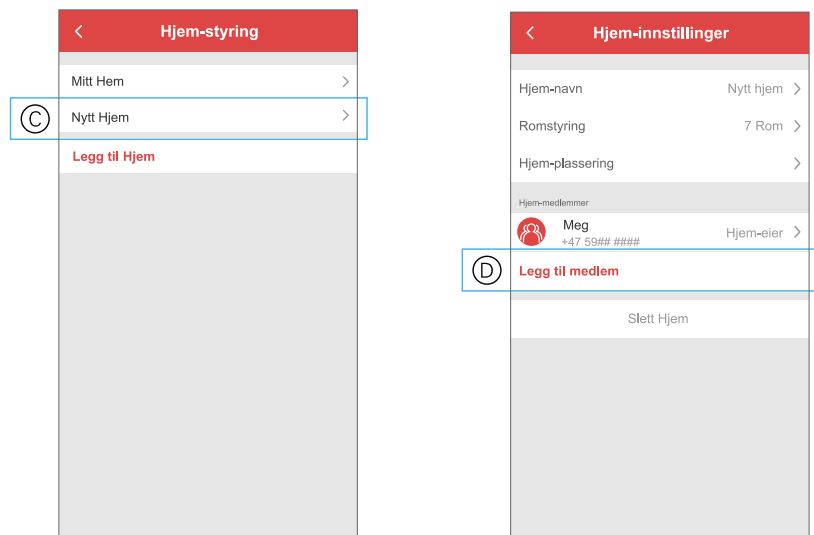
<

Hjem-styring

Mitt Hem >

C Nytt Hjem >

Legg til Hjem

<

Hjem-innstillinger

Hjem-navn Nytt hjem >

Romstyring 7 Rom >

Hjem-plassering >

Hjem-medlemmer

Meg
+47 59## ####
Hjem-eier >

D Legg til medlem

Slett Hjem